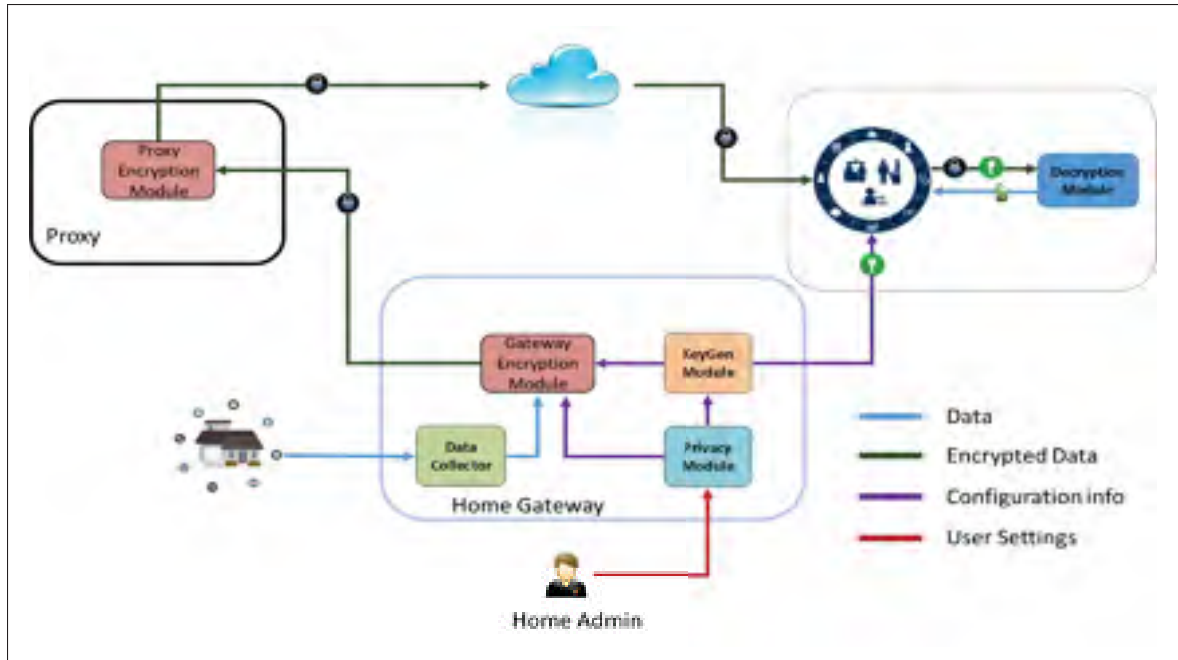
Proxy Encryption Module

Proxy

Decryption Module

Gateway Encryption Module

KeyGen Module

Data Collector

Privacy Module

Home Gateway

Home Admin

Data

Encrypted Data

Configuration info

User Settings